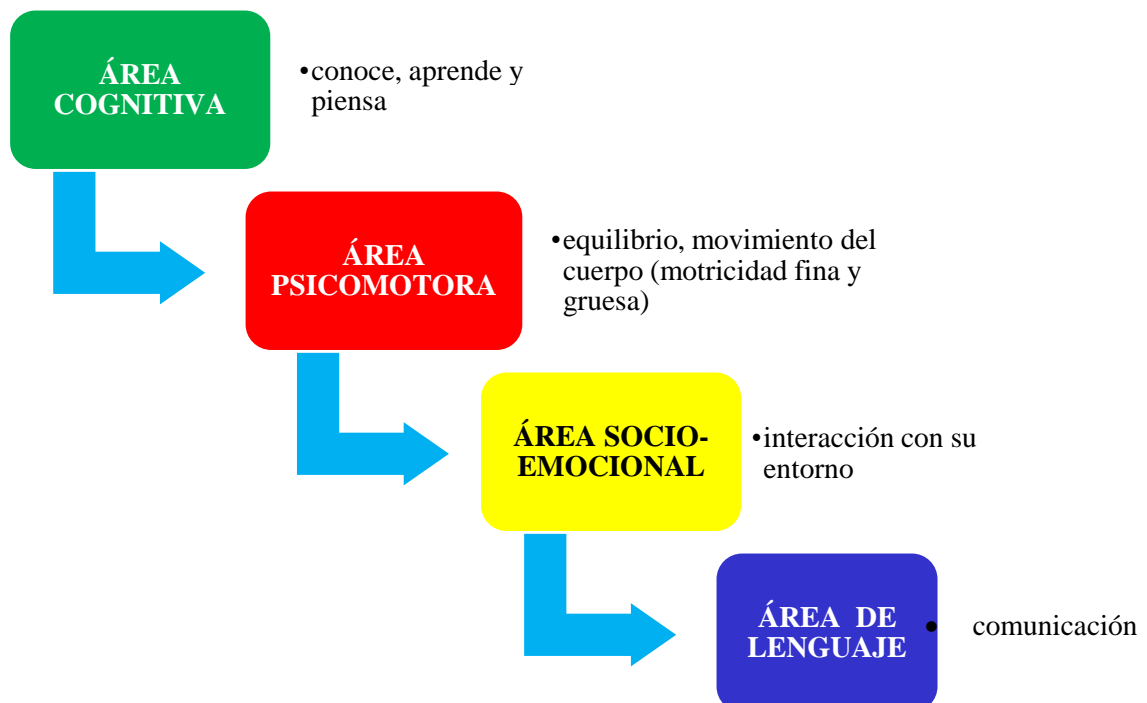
ÁREA COGNITIVA

• conoce, aprende y piensa

ÁREA PSICOMOTORA

• equilibrio, movimiento del cuerpo (motricidad fina y gruesa)

ÁREA SOCIO-EMOCIONAL

• interacción con su entorno

ÁREA DE LENGUAJE

• comunicación